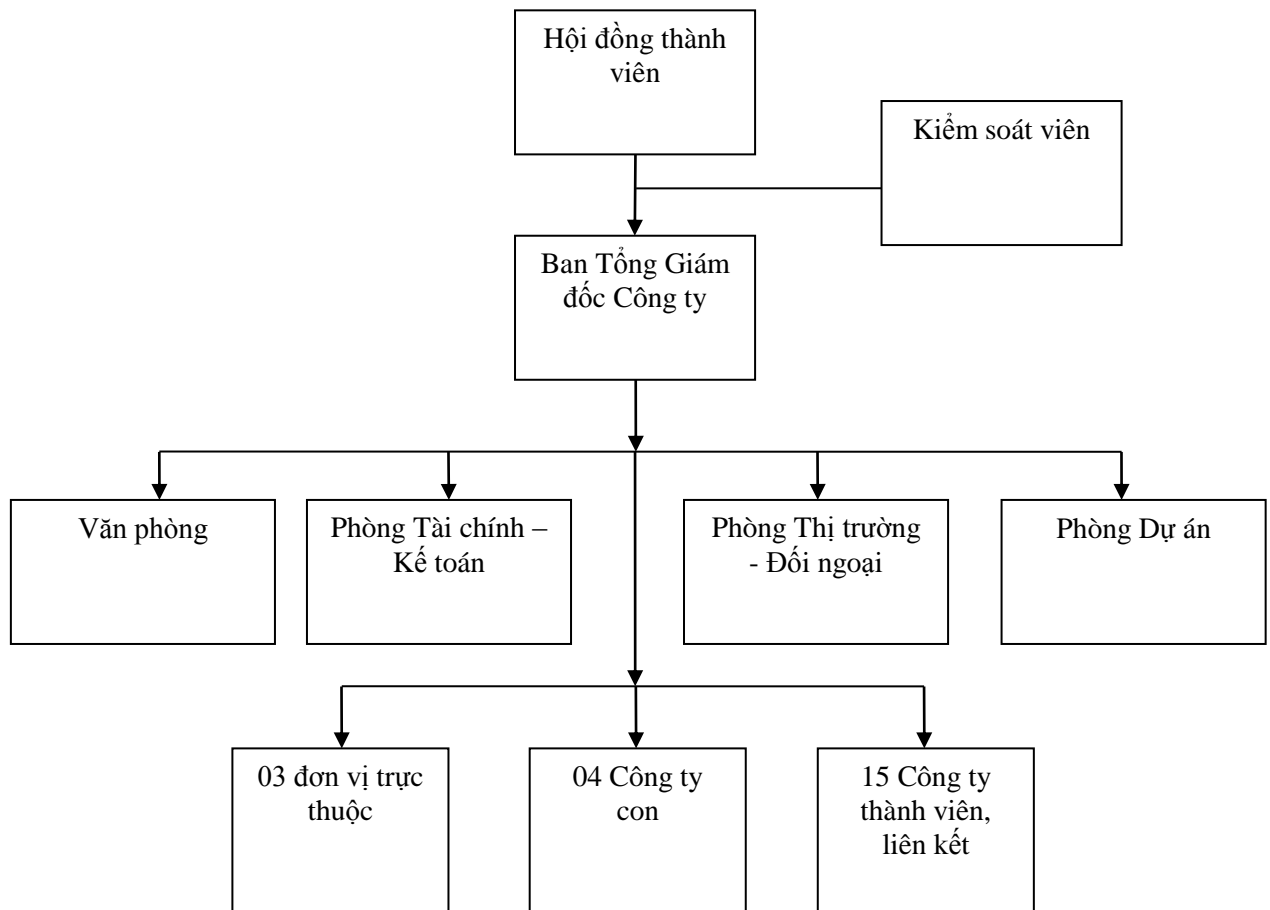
Hội đồng thành viên

Kiểm soát viên

Ban Tổng Giám đốc Công ty

Văn phòng

Phòng Tài chính – Kế toán

Phòng Thị trường - Đối ngoại

Phòng Dự án

03 đơn vị trực thuộc

04 Công ty con

15 Công ty thành viên, liên kết